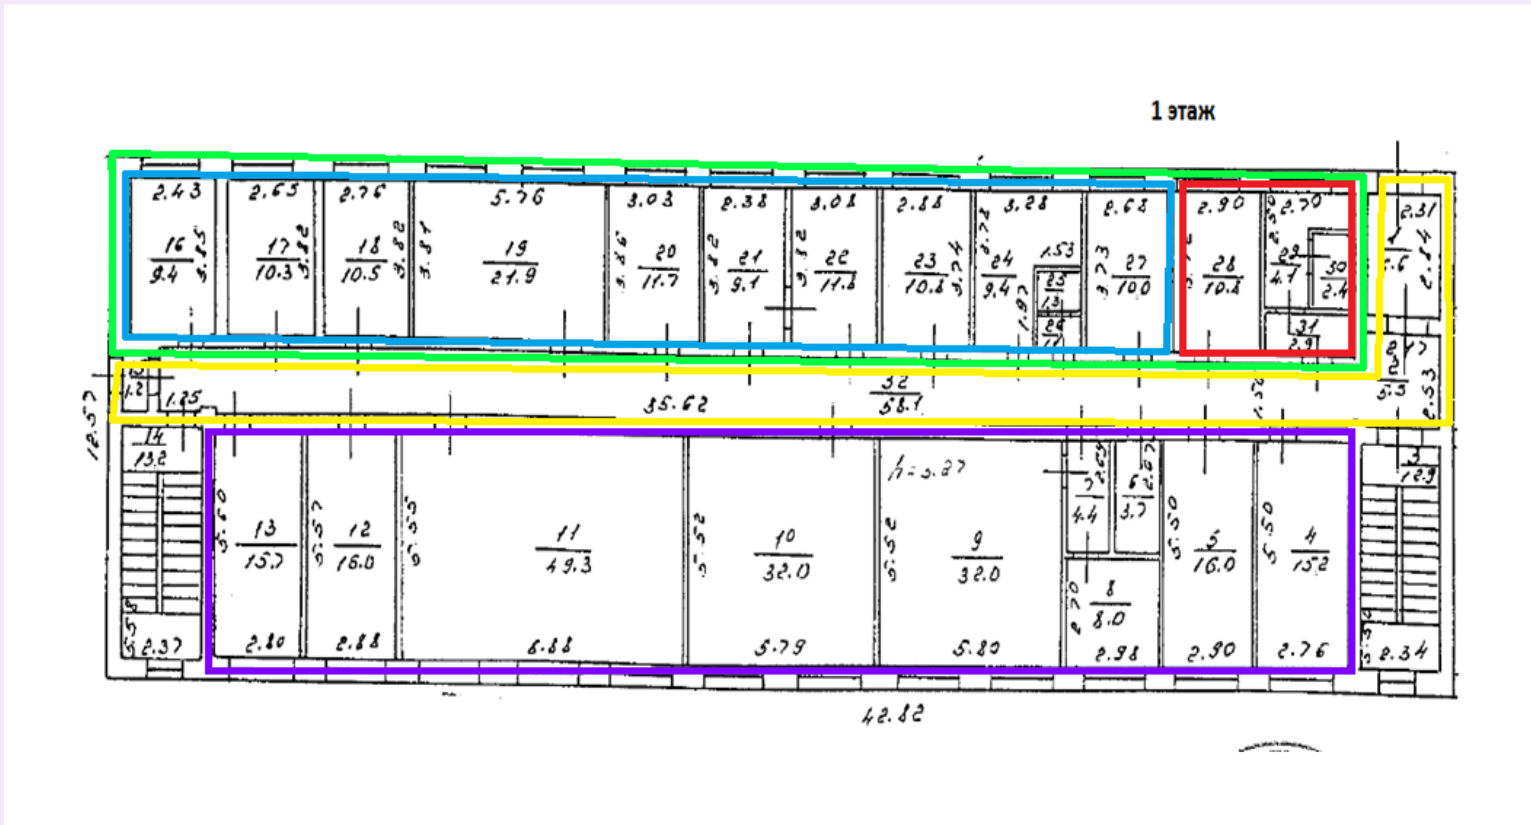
1 этаж

2.43 $\frac{16}{9.4}$ 3.85
2.65 $\frac{17}{10.3}$ 3.82
2.76 $\frac{18}{10.5}$ 3.82
5.76 $\frac{19}{21.9}$ 3.81
3.03 $\frac{20}{11.7}$ 3.86
2.38 $\frac{21}{9.1}$ 3.82
3.02 $\frac{22}{11.6}$ 3.82
2.88 $\frac{23}{10.8}$ 3.74
3.28 $\frac{24}{9.4}$ 3.72 1.53 $\frac{25}{1.3}$ $\frac{26}{1.1}$ 1.97
2.68 $\frac{27}{10.0}$ 3.73
2.90 $\frac{28}{10.8}$
2.70 $\frac{29}{4.7}$ $\frac{30}{2.4}$ $\frac{31}{2.9}$
2.31 $\frac{1}{7.6}$ 2.84
$\frac{2}{5.3}$ 2.53
1.2 1.25 35.62 $\frac{32}{58.1}$ 12.57
$\frac{14}{13.2}$
$\frac{13}{15.7}$ 5.60 2.80
$\frac{12}{16.0}$ 5.57 2.88
$\frac{11}{49.3}$ 5.55 8.88
$\frac{10}{32.0}$ 5.52 5.79
h=3.27 $\frac{9}{32.0}$ 5.52 5.80
$\frac{7}{4.4}$ $\frac{6}{3.7}$
$\frac{8}{8.0}$ 2.70 2.98
$\frac{5}{16.0}$ 5.50 2.90
$\frac{4}{15.2}$ 5.50 2.76
$\frac{3}{12.9}$
2.37 2.34
42.82